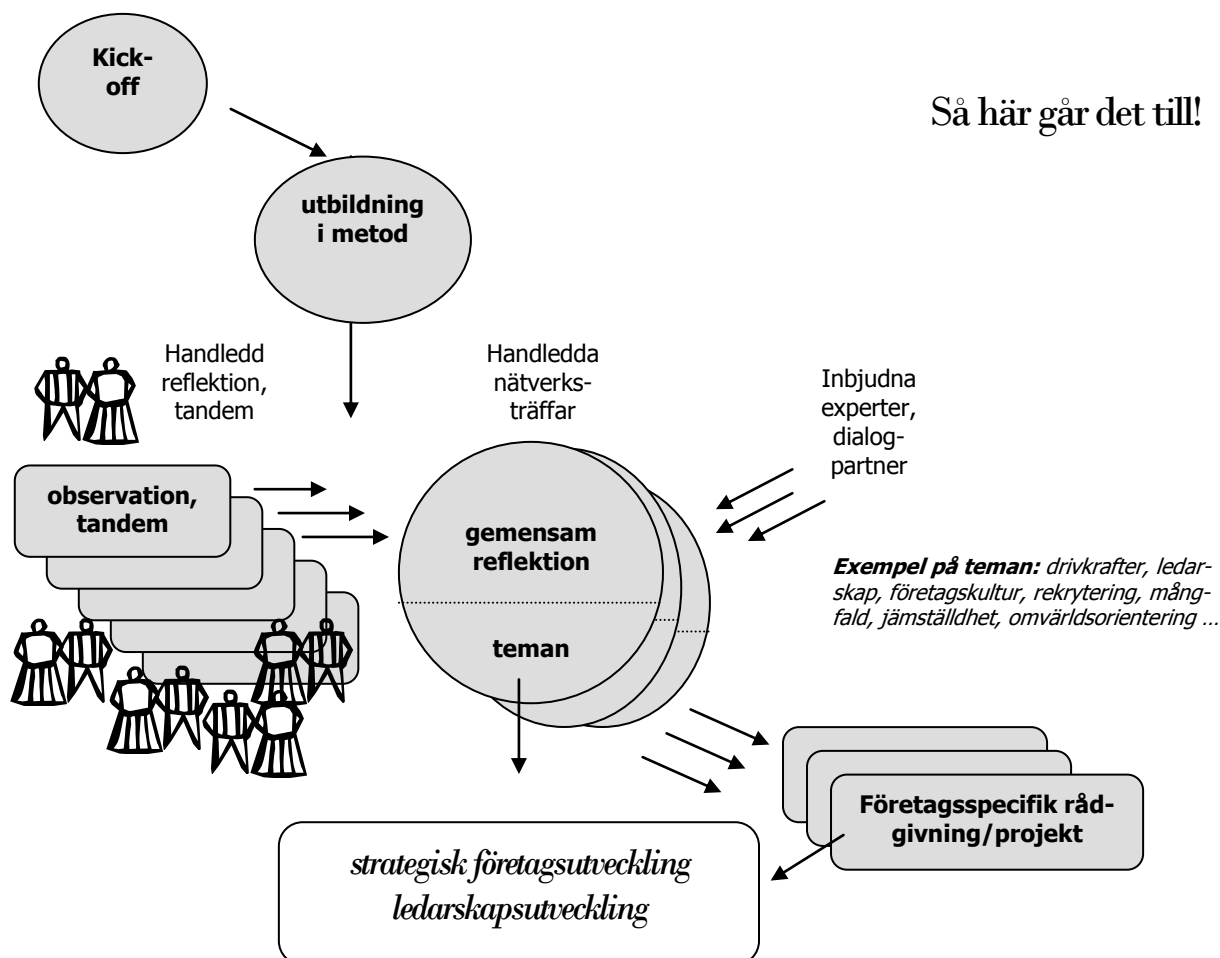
Kick-off

Så här går det till!

utbildning i metod

Handledd reflektion, tandem

Handledda nätverksträffar

Inbjudna experter, dialogpartner

observation, tandem

gemensam reflektion

teman

**Exempel på teman:** *drivkrafter, ledarskap, företagskultur, rekrytering, mångfald, jämställdhet, omvärldsorientering …*

Företagsspecifik rådgivning/projekt

*strategisk företagsutveckling*
*ledarskapsutveckling*